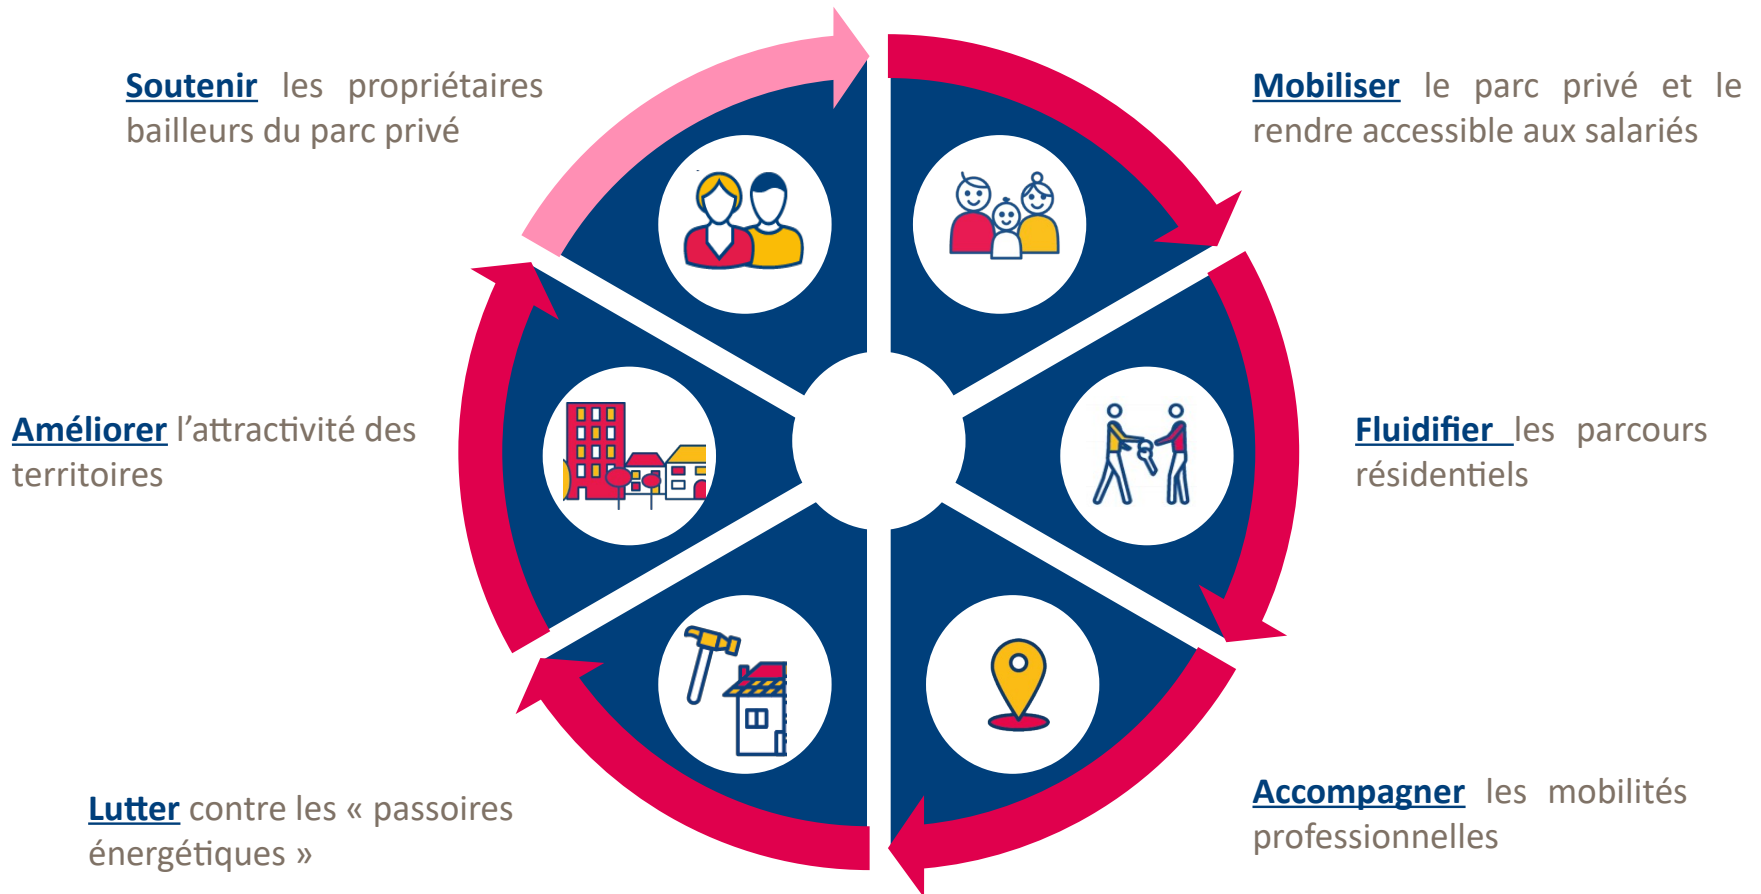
Soutenir les propriétaires bailleurs du parc privé

Mobiliser le parc privé et le rendre accessible aux salariés

Améliorer l'attractivité des territoires

Fluidifier les parcours résidentiels

Lutter contre les « passoires énergétiques »

Accompagner les mobilités professionnelles